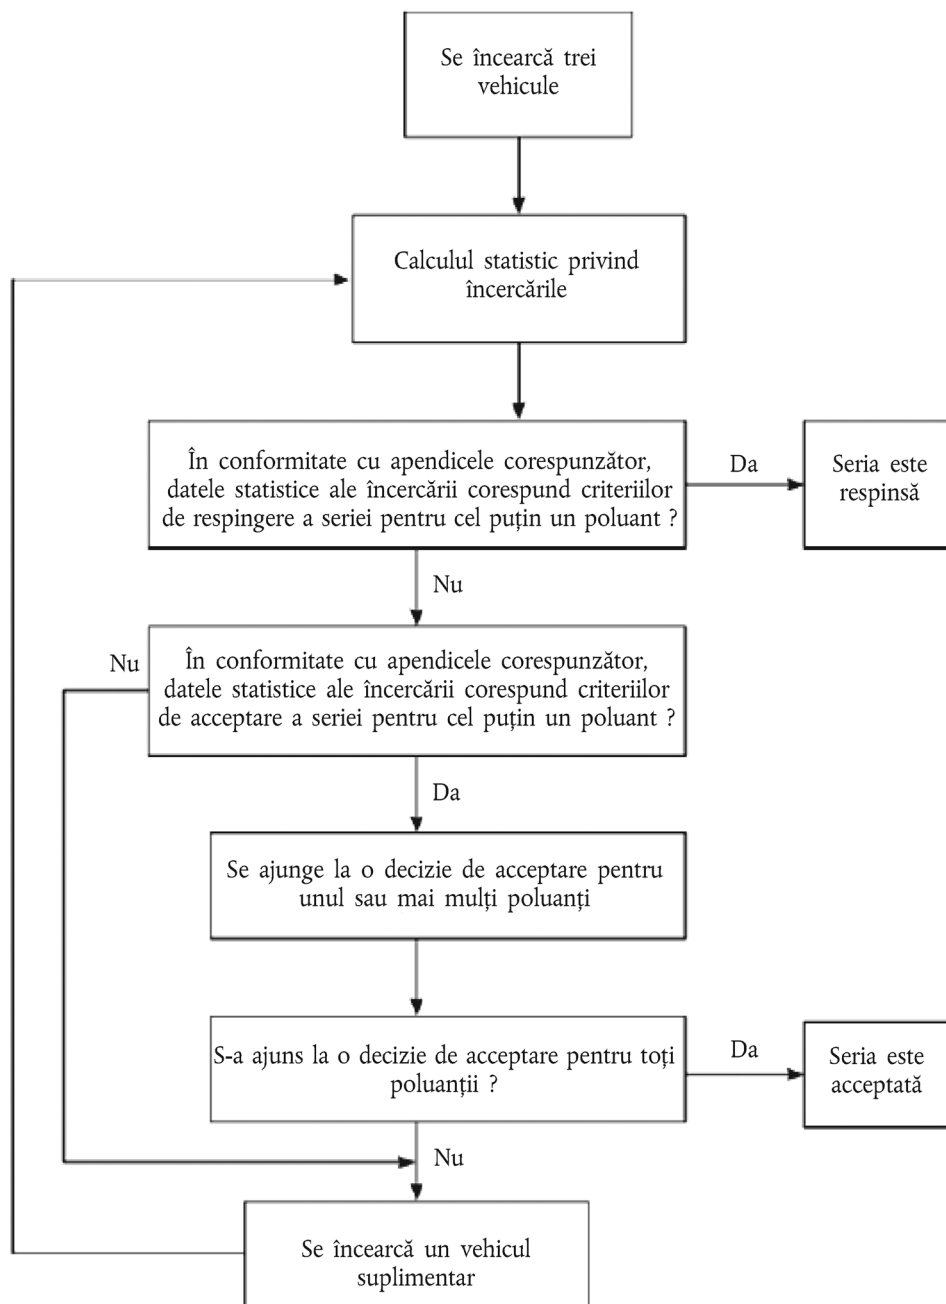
Se încearcă trei vehicule

Calculul statistic privind încercările

În conformitate cu apendicele corespunzător, datele statistice ale încercării corespund criteriilor de respingere a seriei pentru cel puțin un poluant ?

Da

Seria este respinsă

Nu

Nu

În conformitate cu apendicele corespunzător, datele statistice ale încercării corespund criteriilor de acceptare a seriei pentru cel puțin un poluant ?

Da

Se ajunge la o decizie de acceptare pentru unul sau mai mulți poluanți

S-a ajuns la o decizie de acceptare pentru toți poluanții ?

Da

Seria este acceptată

Nu

Se încearcă un vehicul suplimentar